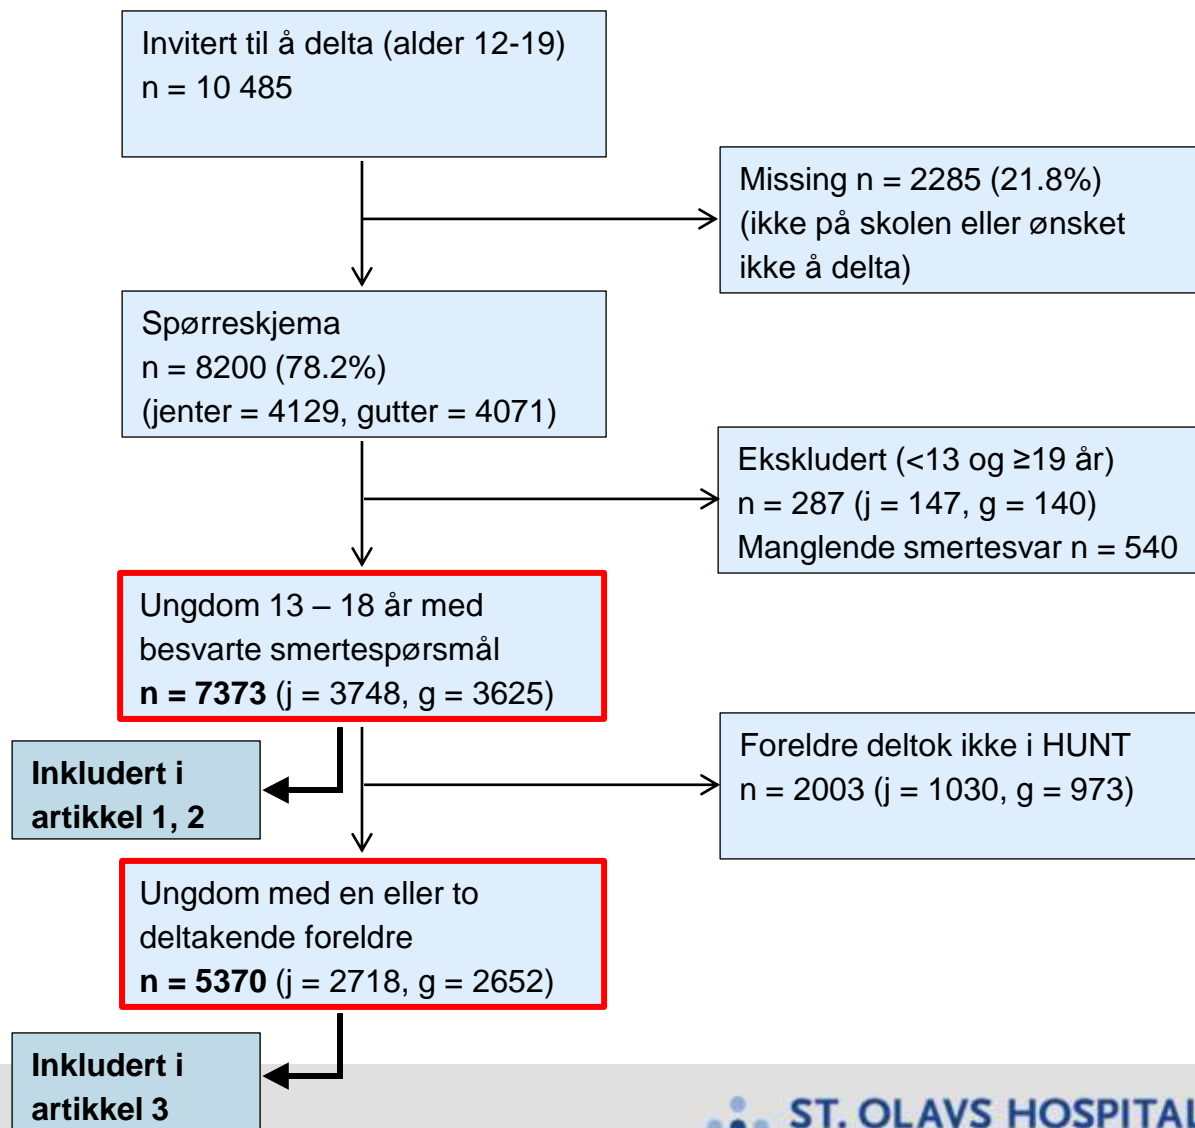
Invitert til å delta (alder 12-19)
n = 10 485

Missing n = 2285 (21.8%)
(ikke på skolen eller ønsket ikke å delta)

Spørreskjema
n = 8200 (78.2%)
(jenter = 4129, gutter = 4071)

Ekskludert (<13 og ≥19 år)
n = 287 (j = 147, g = 140)
Manglende smertesvar n = 540

Ungdom 13 – 18 år med besvarte smertespørsmål
**n = 7373** (j = 3748, g = 3625)

Inkludert i artikkel 1, 2

Foreldre deltok ikke i HUNT
n = 2003 (j = 1030, g = 973)

Ungdom med en eller to deltakende foreldre
**n = 5370** (j = 2718, g = 2652)

Inkludert i artikkel 3

ST. OLAVS HOSPITAL